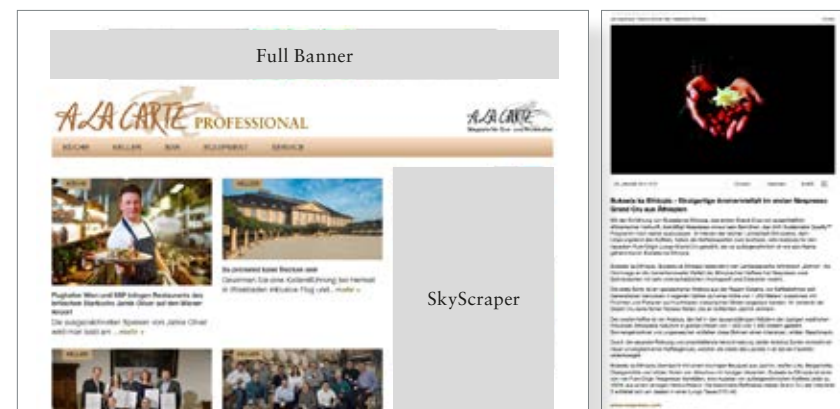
Full Banner

A LA CARTE PROFESSIONAL

A LA CARTE

KÜCHE KELLER BAR EQUIPMENT SERVICE

Flughafen Wien und SSP bringen Restaurants des britischen Starkochs Jamie Oliver auf den Wiener Airport

Die aufgeschlossene Speisen von Jamie Oliver wird man bald am ...mehr »

SkyScraper

Bukeela ka Ethiopia – Ein...